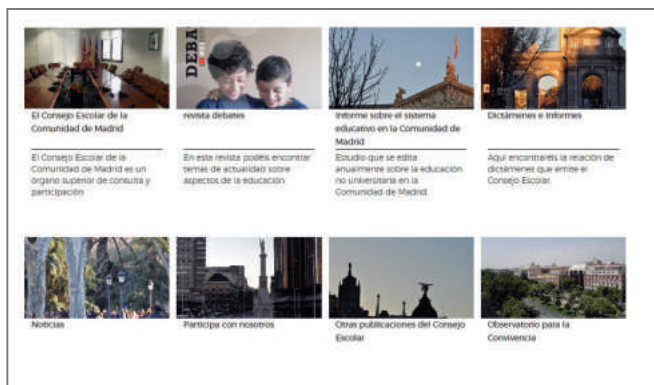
DEBA

El Consejo Escolar de la Comunidad de Madrid

El Consejo Escolar de la Comunidad de Madrid es un órgano superior de consulta y participación

revista debates

En esta revista podéis encontrar temas de actualidad sobre aspectos de la educación

Informe sobre el sistema educativo en la Comunidad de Madrid

Estudio que se edita anualmente sobre la educación no universitaria en la Comunidad de Madrid.

Dictámenes e Informes

Aquí encontrarás la relación de dictámenes que emite el Consejo Escolar.

Noticias

Participa con nosotros

Otras publicaciones del Consejo Escolar

Observatorio para la Convivencia